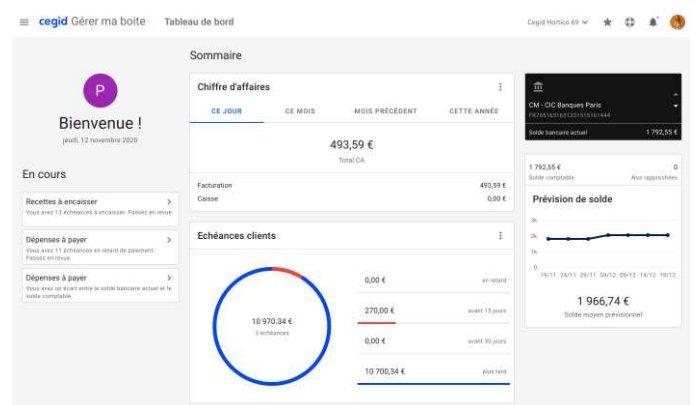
cegid Gérer ma boite Tableau de bord

Cegid Hortico 69

P

Bienvenue !

jeudi, 12 novembre 2020

En cours

Recettes à encaisser
Vous avez 13 échéances à encaisser. Passez en revue.

Dépenses à payer
Vous avez 11 échéances en retard de paiement. Passez en revue.

Dépenses à payer
Vous avez un écart entre le solde bancaire actuel et le solde comptable.

Sommaire

Chiffre d'affaires

CE JOUR CE MOIS MOIS PRÉCÉDENT CETTE ANNÉE

493,59 €
Total CA

Facturation 493,59 €
Caisse 0,00 €

Echéances clients

10 970,34 €
3 échéances

0,00 € en retard
270,00 € avant 15 jours
0,00 € avant 30 jours
10 700,34 € plus tard

CM - CIC Banques Paris
FR7651651651201515161444
Solde bancaire actuel 1 792,55 €

1 792,55 € 0
Solde comptable Non rapprochées

Prévision de solde

3k
2k
1k
0
19/11 24/11 29/11 04/12 09/12 14/12 19/12

1 966,74 €
Solde moyen prévisionnel